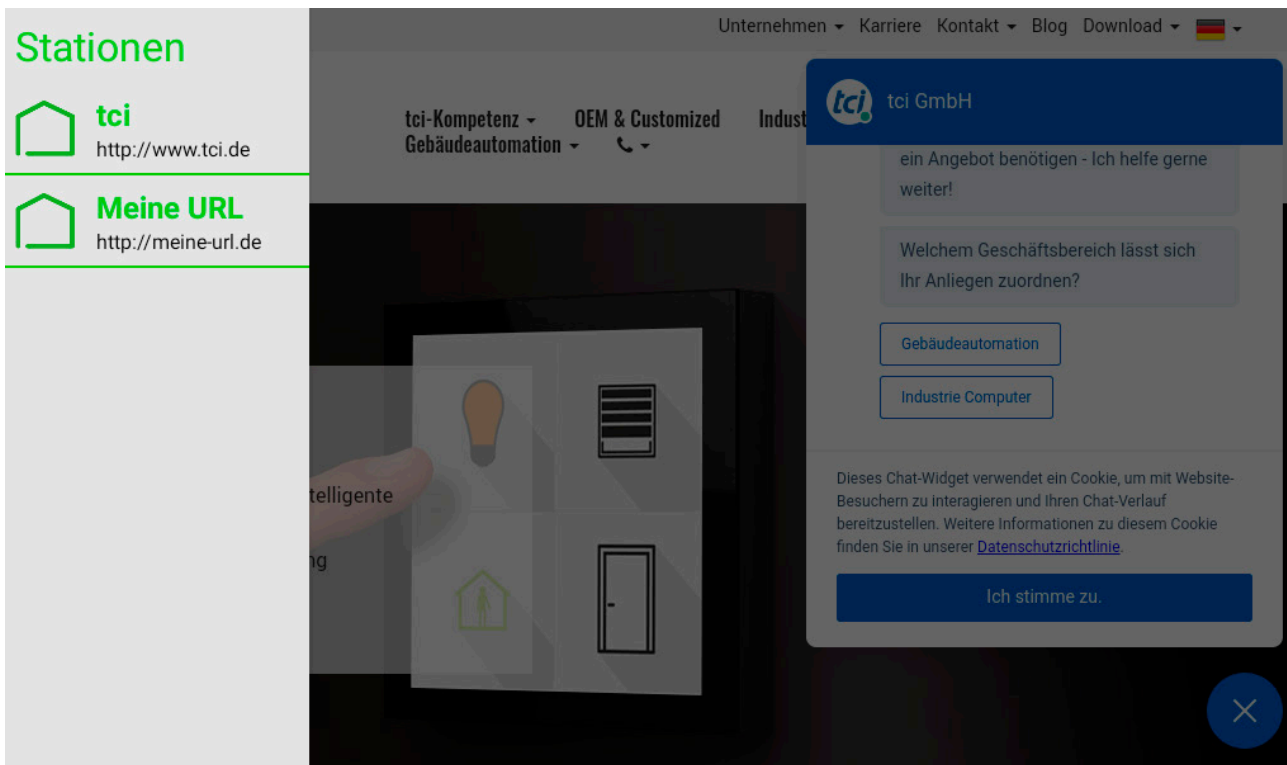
Stationen

tci
http://www.tci.de

Meine URL
http://meine-url.de

Unternehmen ▾ Karriere Kontakt ▾ Blog Download ▾

tci-Kompetenz ▾ OEM & Customized Indust
Gebäudeautomation ▾

telligente

ng

tci GmbH

ein Angebot benötigen - Ich helfe gerne weiter!

Welchem Geschäftsbereich lässt sich Ihr Anliegen zuordnen?

Gebäudeautomation

Industrie Computer

Dieses Chat-Widget verwendet ein Cookie, um mit Website-Besuchern zu interagieren und Ihren Chat-Verlauf bereitzustellen. Weitere Informationen zu diesem Cookie finden Sie in unserer Datenschutzrichtlinie.

Ich stimme zu.